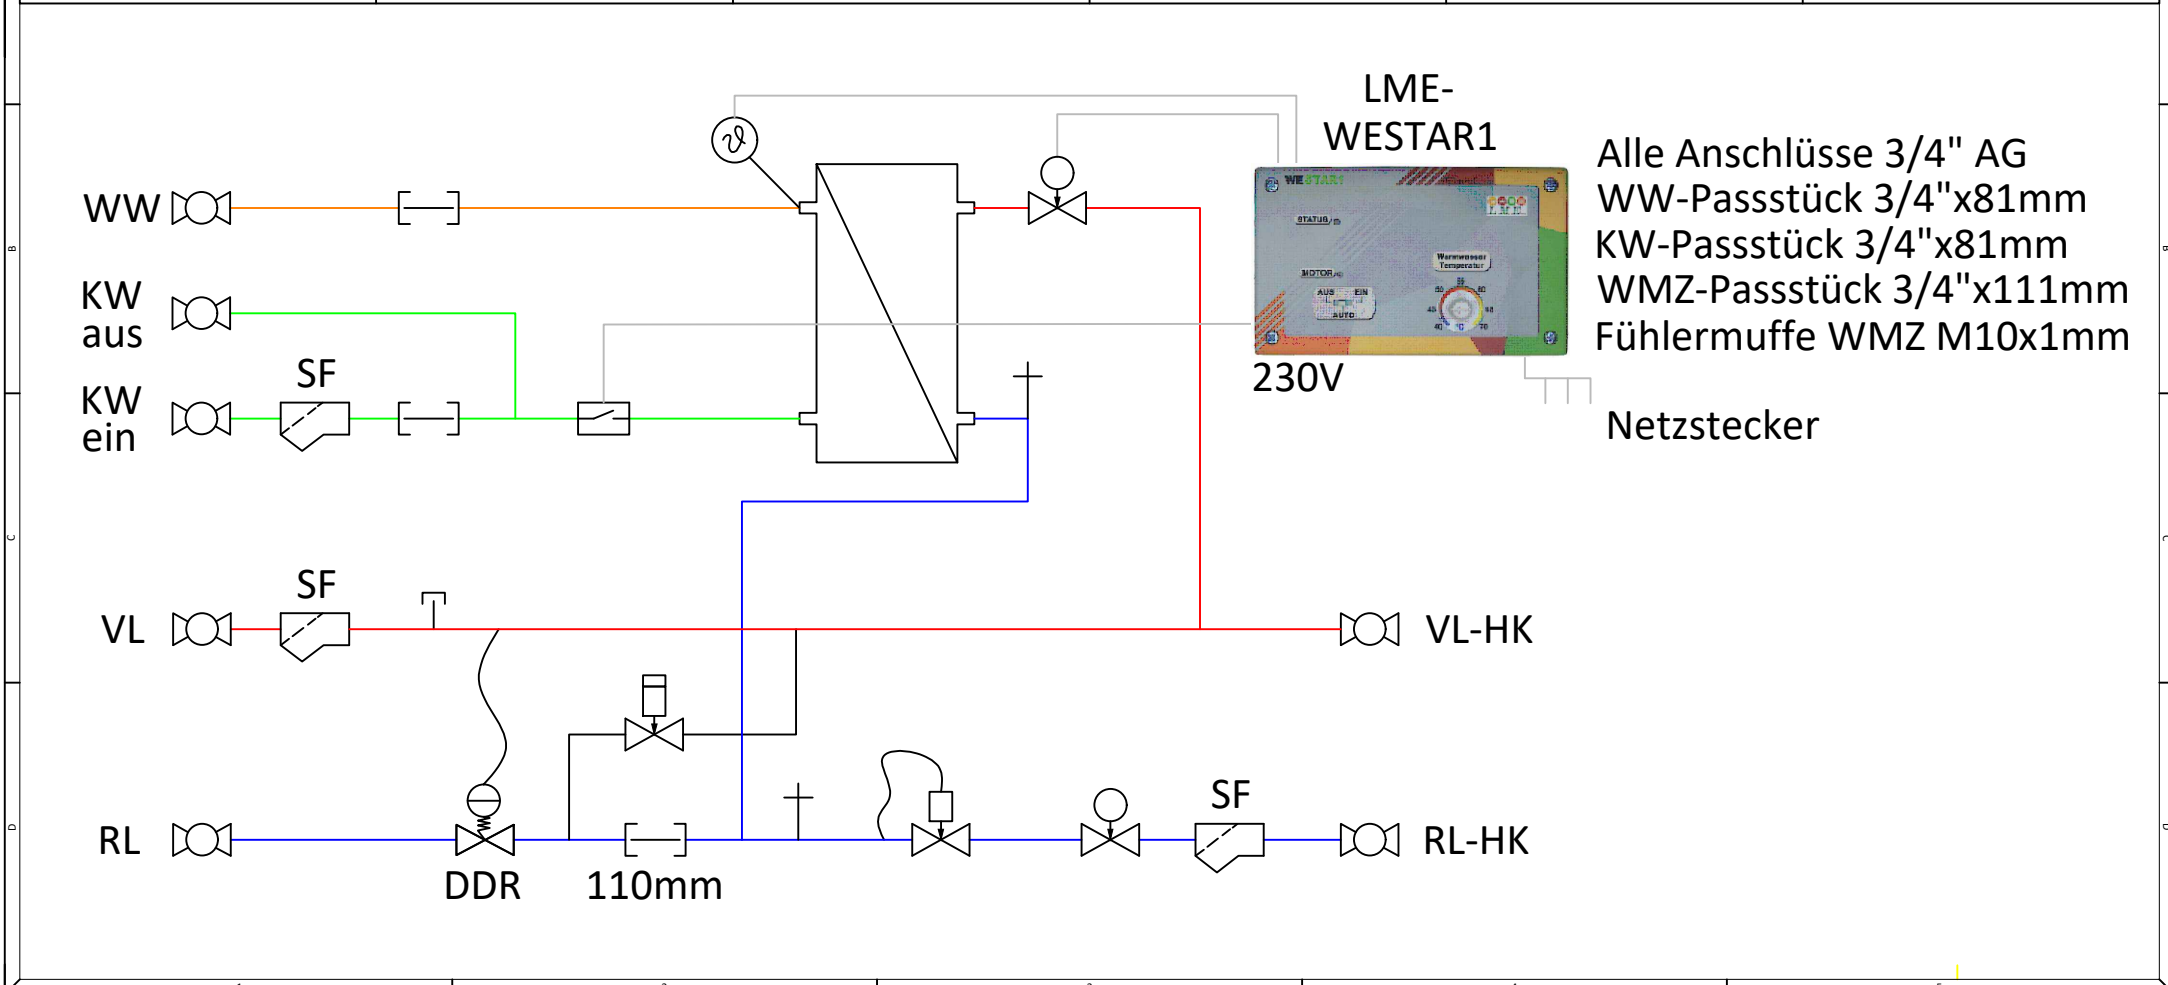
LME-WESTAR1

Alle Anschlüsse 3/4" AG
WW-Passstück 3/4"x81mm
KW-Passstück 3/4"x81mm
WMZ-Passstück 3/4"x111mm
Fühlermuffe WMZ M10x1mm

WW

KW aus

SF

KW ein

230V

Netzstecker

SF

VL

VL-HK

SF

RL

RL-HK

DDR

110mm

WESTAR1
STATUS
MOTOR
AUS EIN
AUTO
Warmwasser Temperatur
LME